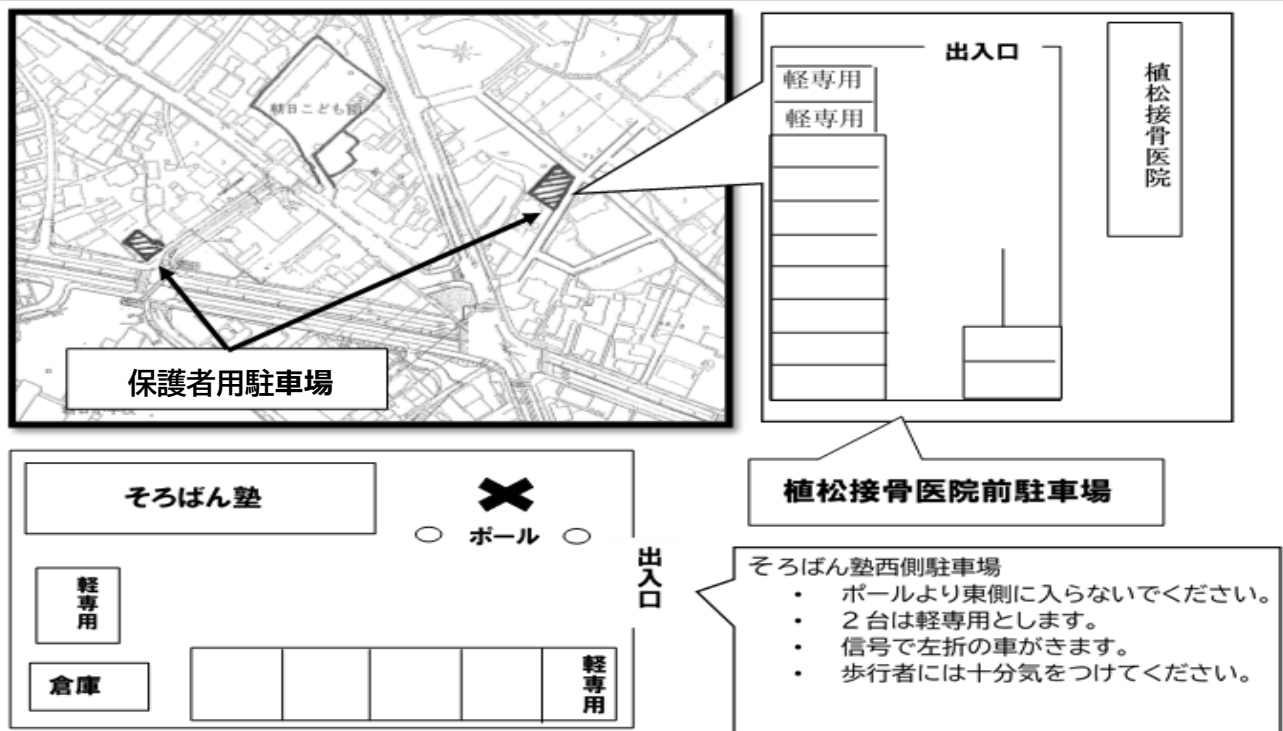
朝日こども園

保護者用駐車場

出入口

軽専用

軽専用

植松接骨医院

植松接骨医院前駐車場

そろばん塾

○ ポール ○

出入口

軽専用

倉庫

軽専用

そろばん塾西側駐車場
・ ポールより東側に入らないでください。
・ ２台は軽専用とします。
・ 信号で左折の車がきます。
・ 歩行者には十分気をつけてください。